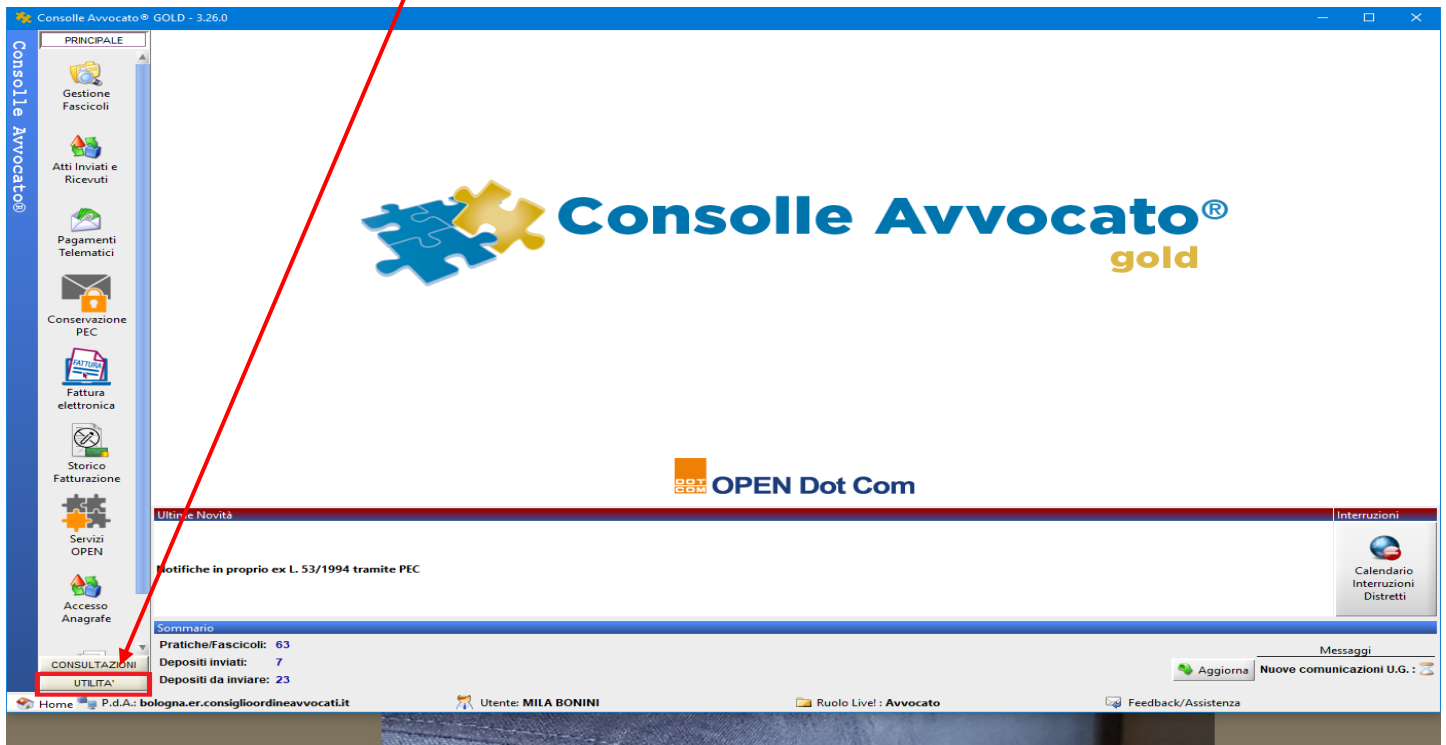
Consolle Avvocato® GOLD - 3.26.0

Consolle Avvocato®

PRINCIPALE

Gestione Fascicoli

Atti Inviati e Ricevuti

Pagamenti Telematici

Conservazione PEC

Fattura elettronica

Storico Fatturazione

Servizi OPEN

Accesso Anagrafe

CONSULTAZIONI

UTILITA'

Consolle Avvocato®
gold

DOT COM OPEN Dot Com

Ultime Novità

Interruzioni

Notifiche in proprio ex L. 53/1994 tramite PEC

Calendario Interruzioni Distretti

Sommario

Pratiche/Fascicoli: 63
Depositi inviati: 7
Depositi da inviare: 23

Messaggi

Aggiorna

Nuove comunicazioni U.G. :

Home P.d.A.: bologna.er.consiglioordineavvocati.it

Utente: MILA BONINI

Ruolo Live! : Avvocato

Feedback/Assistenza